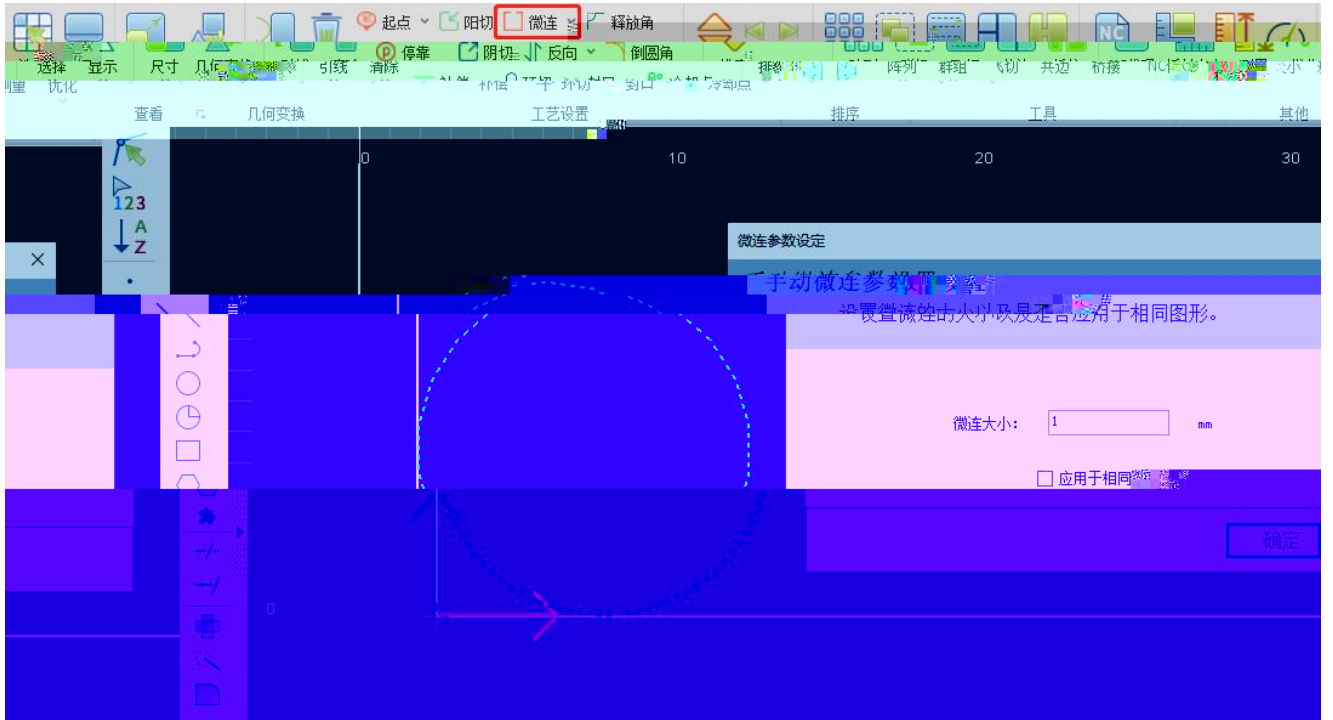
起点 阳切 微连 释放角
停靠 阴切 反向 倒圆角
选择 显示 尺寸 几何变换 引线 清除 补偿 环切 阵列 群组 飞切 共边 桥接
测量 优化
查看 几何变换 工艺设置 排序 工具 其他
0 10 20 30
123
A
Z
×
微连参数设定
手动微连参数设置
设置微连的大小以及是否应用于相同图形。
微连大小: 1 mm
☐ 应用于相同
确定
0